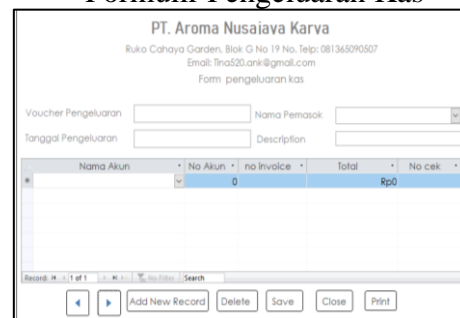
Formulir Pengeluaran Kas

PT. Aroma Nusajaya Karya

Ruko Cahaya Garden, Blok G No 19 No. Telp: 081365090507
Email: Tina520.ank@gmail.com
Form pengeluaran kas

Voucher Pengeluaran
Nama Pemasok
Tanggal Pengeluaran
Description

| Nama Akun | No Akun | no Invoice | Total | No cek |
|---|---|---|---|---|
| | 0 | | Rp0 | |

Record: 1 of 1 No Filter Search

Add New Record Delete Save Close Print